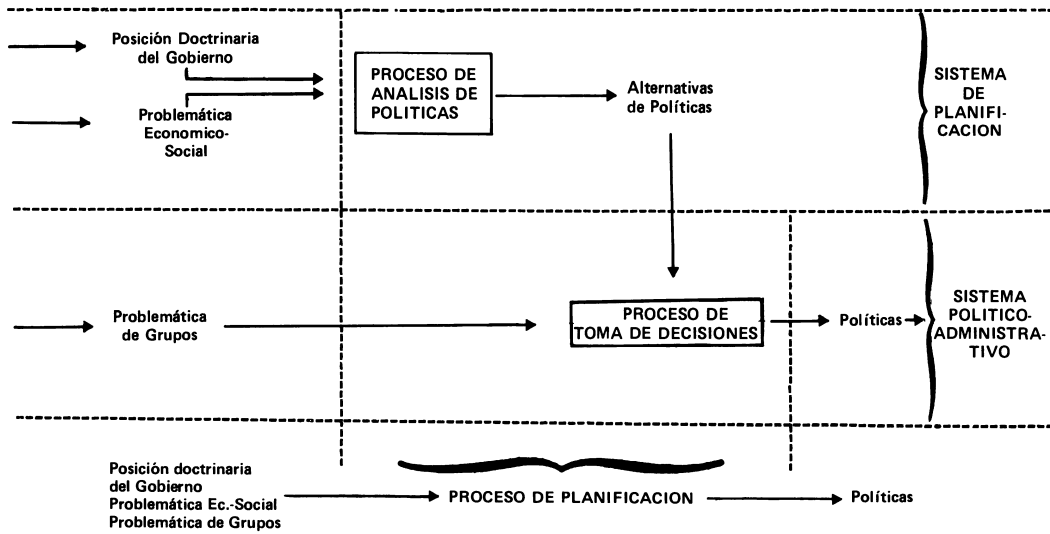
Posición Doctrinaria del Gobierno

Problemática Economico-Social

PROCESO DE ANALISIS DE POLITICAS

Alternativas de Políticas

SISTEMA DE PLANIFICACION

Problemática de Grupos

PROCESO DE TOMA DE DECISIONES

Políticas

SISTEMA POLITICO-ADMINISTRATIVO

Posición doctrinaria del Gobierno
Problemática Ec.-Social
Problemática de Grupos

PROCESO DE PLANIFICACION

Políticas